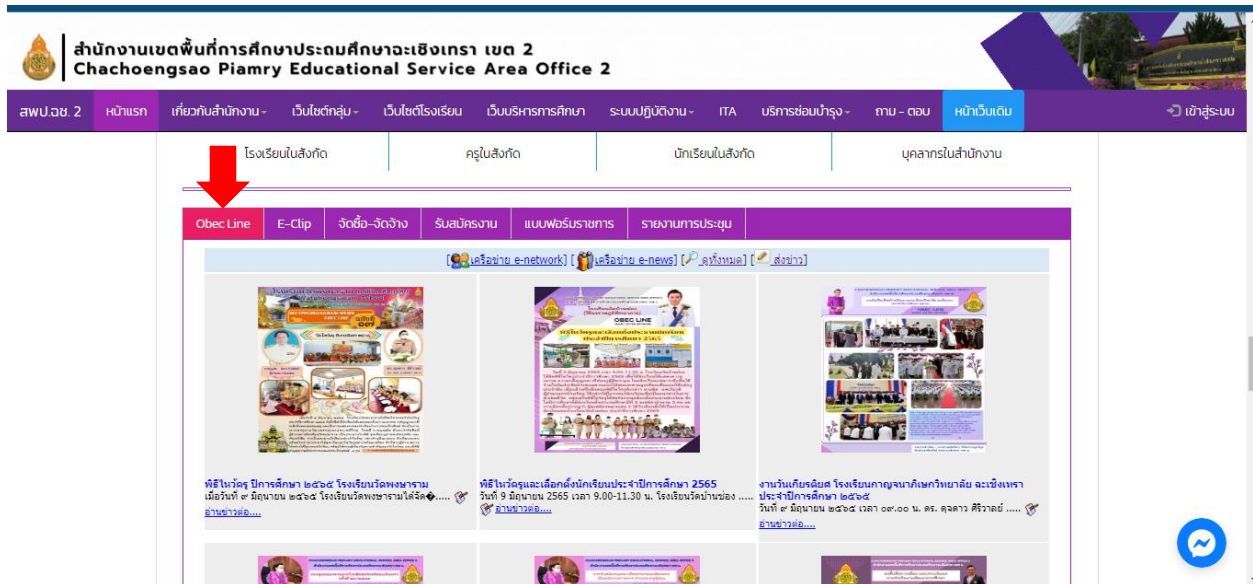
สำนักงานเขตพื้นที่การศึกษาประถมศึกษาฉะเชิงเทรา เขต 2
Chachoengsao Piamry Educational Service Area Office 2

สพป.ฉช. 2 | หน้าแรก | เกี่ยวกับสำนักงาน | เว็บไซต์กลุ่ม | เว็บไซต์โรงเรียน | เว็บบริหารการศึกษา | ระบบปฏิบัติงาน | ITA | บริการซ่อมบำรุง | ถาม - ตอบ | หน้าเว็บเดิม | เข้าสู่ระบบ

โรงเรียนในสังกัด | ครูในสังกัด | นักเรียนในสังกัด | บุคลากรในสำนักงาน

Obec Line | E-Clip | จัดซื้อ-จัดจ้าง | รับสมัครงาน | แบบฟอร์มราชการ | รายงานการประชุม

[เครือข่าย e-network] [เครือข่าย e-news] [ดูทั้งหมด] [ส่งข่าว]

พิธีไหว้ครู ปีการศึกษา ๒๕๖๕ โรงเรียนวัดพงษาราม
เมื่อวันที่ ๙ มิถุนายน ๒๕๖๕ โรงเรียนวัดพงษารามได้จั�.....
อ่านข่าวต่อ....

พิธีไหว้ครูและเลือกตั้งนักเรียนประจำปีการศึกษา 2565
วันที่ 9 มิถุนายน 2565 เวลา 9.00-11.30 น. โรงเรียนวัดบ้านช่อง .....
อ่านข่าวต่อ....

งานวันเกียรติยศ โรงเรียนกาญจนาภิเษกวิทยาลัย ฉะเชิงเทรา ประจำปีการศึกษา ๒๕๖๕
วันที่ ๙ มิถุนายน ๒๕๖๕ เวลา ๐๙.๐๐ น. ดร. ดุจดาว ศิริวาลย์ .....
อ่านข่าวต่อ....